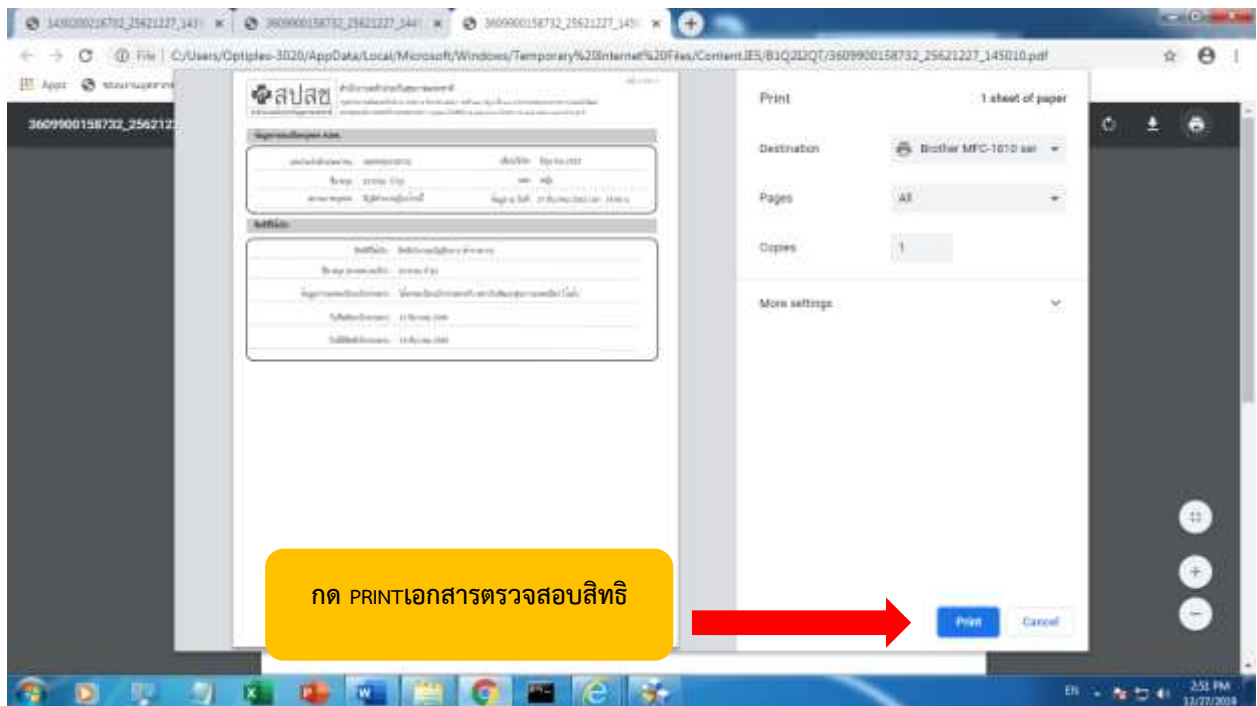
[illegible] | 3609900158732_25621227_145 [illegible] | 3609900158732_25621227_145 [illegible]

File | C:/Users/Optiplex-3020/AppData/Local/Microsoft/Windows/Temporary%20Internet%20Files/Content.IE5/B1Q2I2QT/3609900158732_25621227_145010.pdf

Apps

3609900158732_2562122

สปสช

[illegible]

Print 1 sheet of paper

Destination Brother MFC-1810 ser

Pages All

Copies 1

More settings

Print Cancel

กด PRINTเอกสารตรวจสอบสิทธิ

EN 2:51 PM 12/27/2019